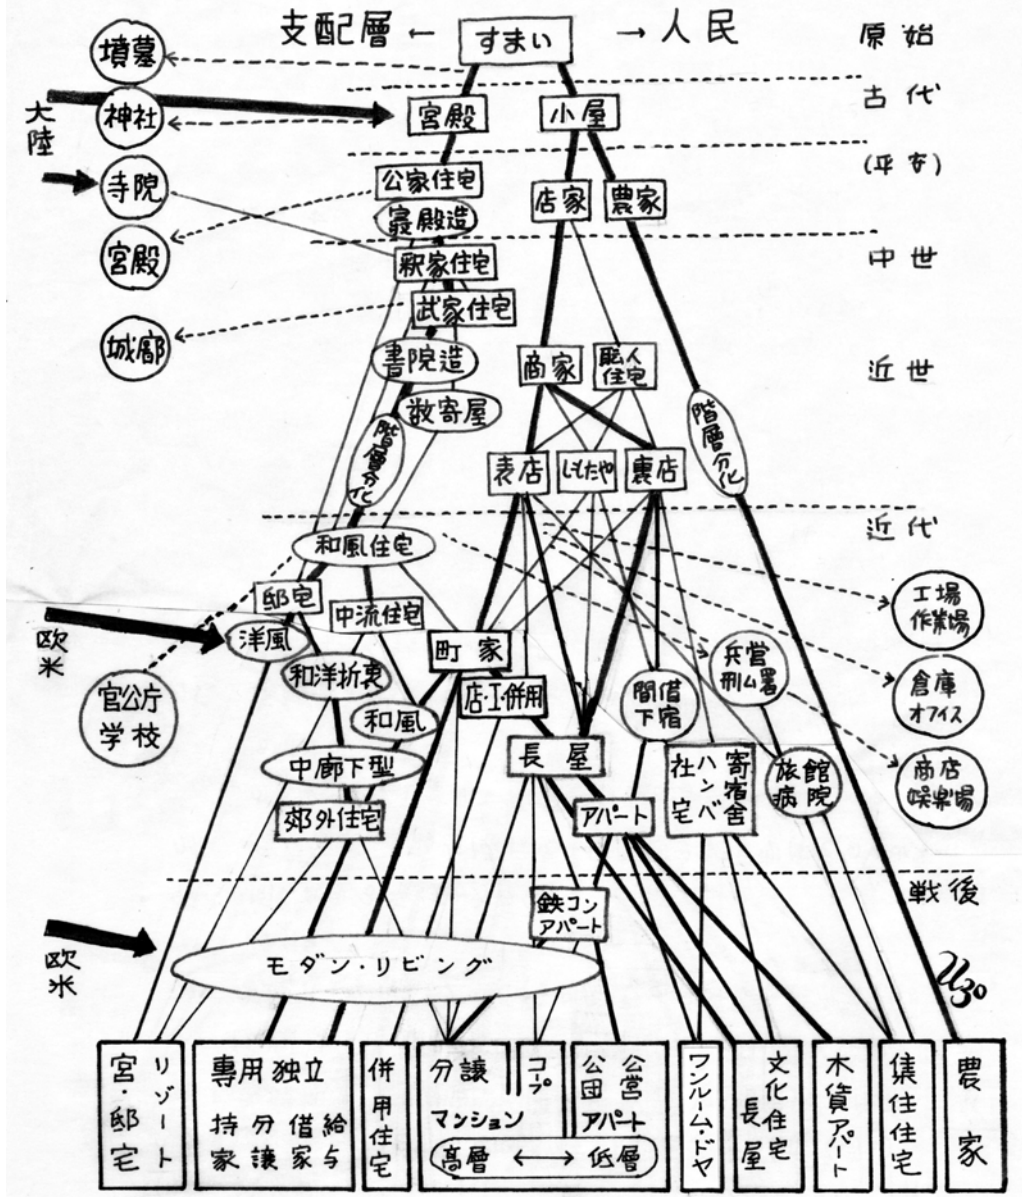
支配層 ← すまい → 人民

原始
古代
(平安)
中世
近世
近代
戦後

墳墓
大陸
神社
寺院
宮殿
城郭

宮殿
小屋
公家住宅
寝殿造
店家
農家
武家住宅
武家住宅
書院造
商家
職人住宅
数寄屋
階層分化
表店
しもたや
裏店
階層分化

和風住宅
邸宅
中流住宅
欧米
洋風
和洋折衷
官公庁
学校
和風
中廊下型
郊外住宅
町家
店・工併用
間借下宿
兵営
刑ム署
長屋
社宅
ハンベ
寄宿舎
旅館
病院
アパート
工場
作業場
倉庫
オフィス
商店
娯楽場

鉄コンアパート
欧米
モダン・リビング
2030

| 宮・邸宅 リゾート | 専用独立 持家 分譲 借家 給与 | 併用住宅 | 分譲 マンション | コープ | 公団 公営 アパート | ワンルーム・ドヤ | 文化住宅 長屋 | 木賃アパート | 集住住宅 | 農家 |

高層 ←→ 低層